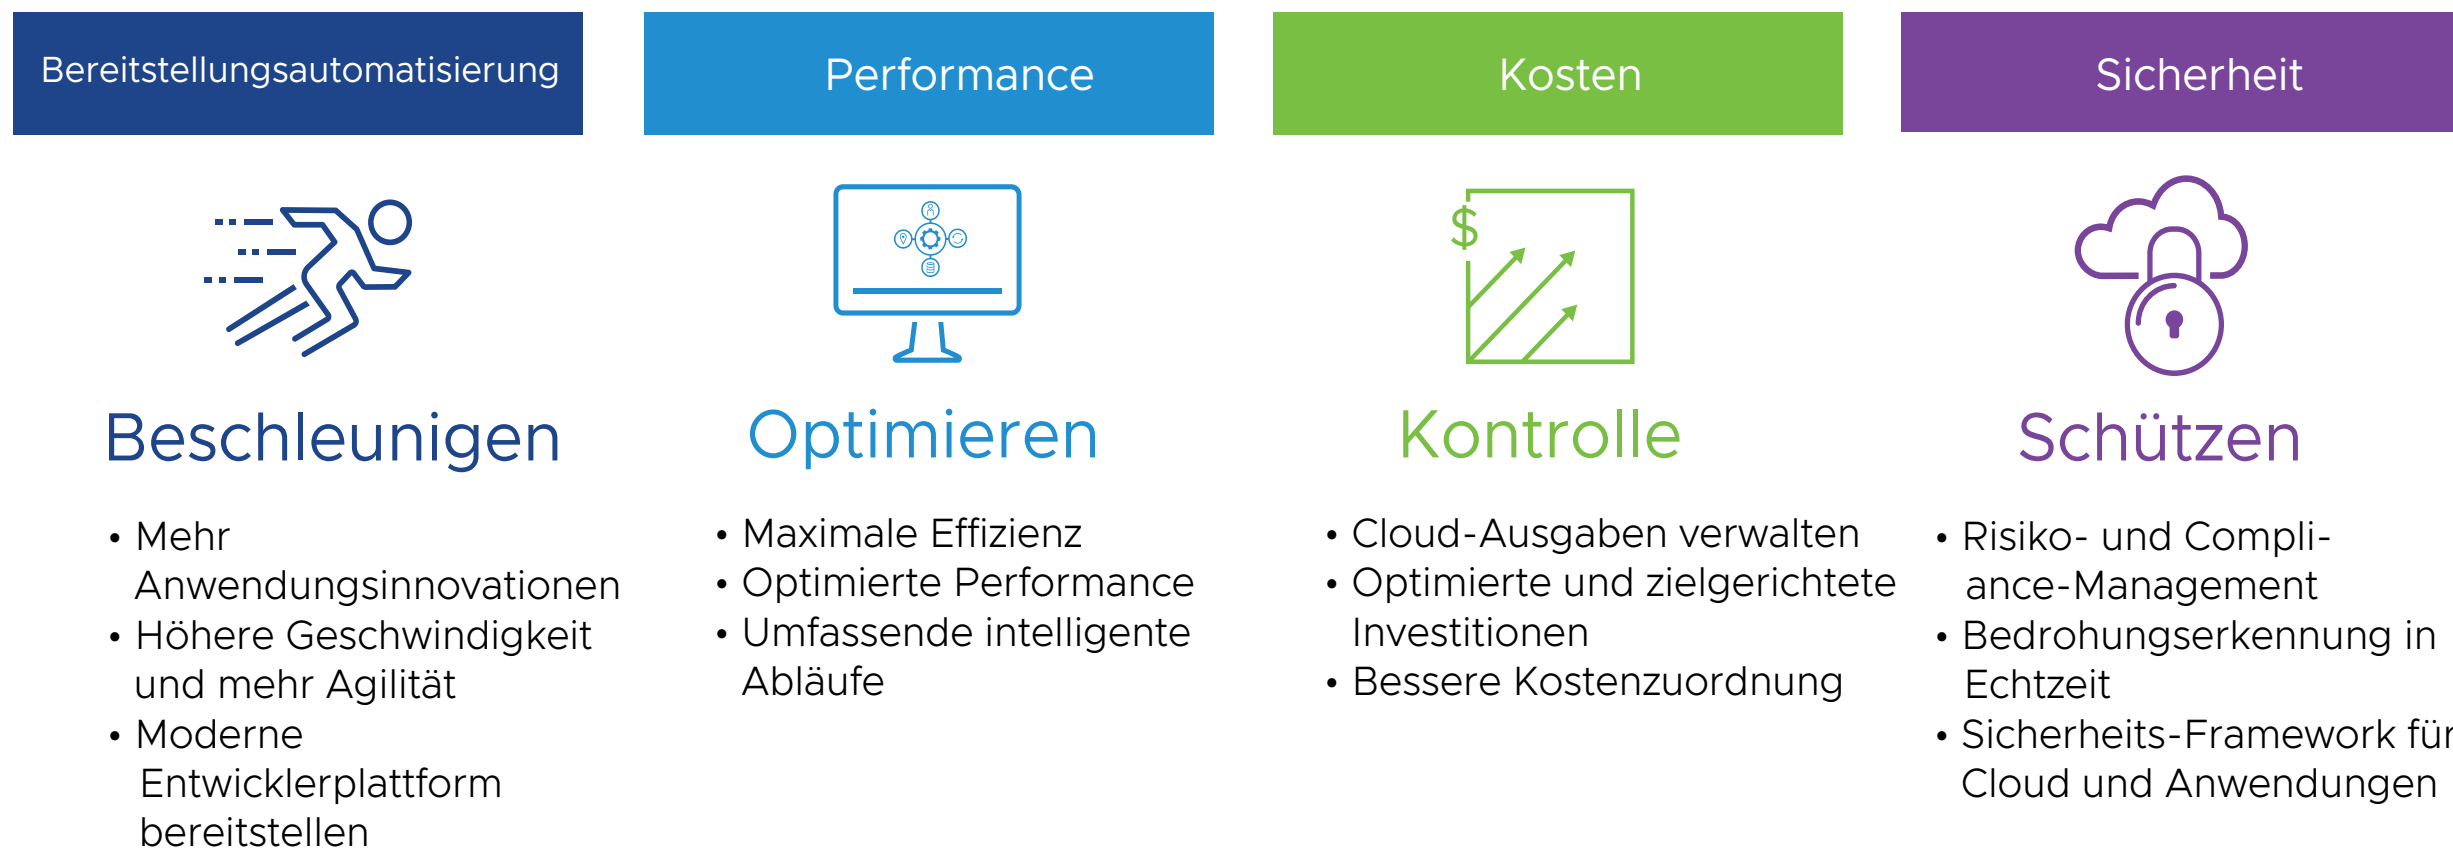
Bereitstellungsautomatisierung

Beschleunigen

• Mehr Anwendungsinnovationen
• Höhere Geschwindigkeit und mehr Agilität
• Moderne Entwicklerplattform bereitstellen

Performance

Optimieren

• Maximale Effizienz
• Optimierte Performance
• Umfassende intelligente Abläufe

Kosten

$

Kontrolle

• Cloud-Ausgaben verwalten
• Optimierte und zielgerichtete Investitionen
• Bessere Kostenzuordnung

Sicherheit

Schützen

• Risiko- und Compliance-Management
• Bedrohungserkennung in Echtzeit
• Sicherheits-Framework für Cloud und Anwendungen